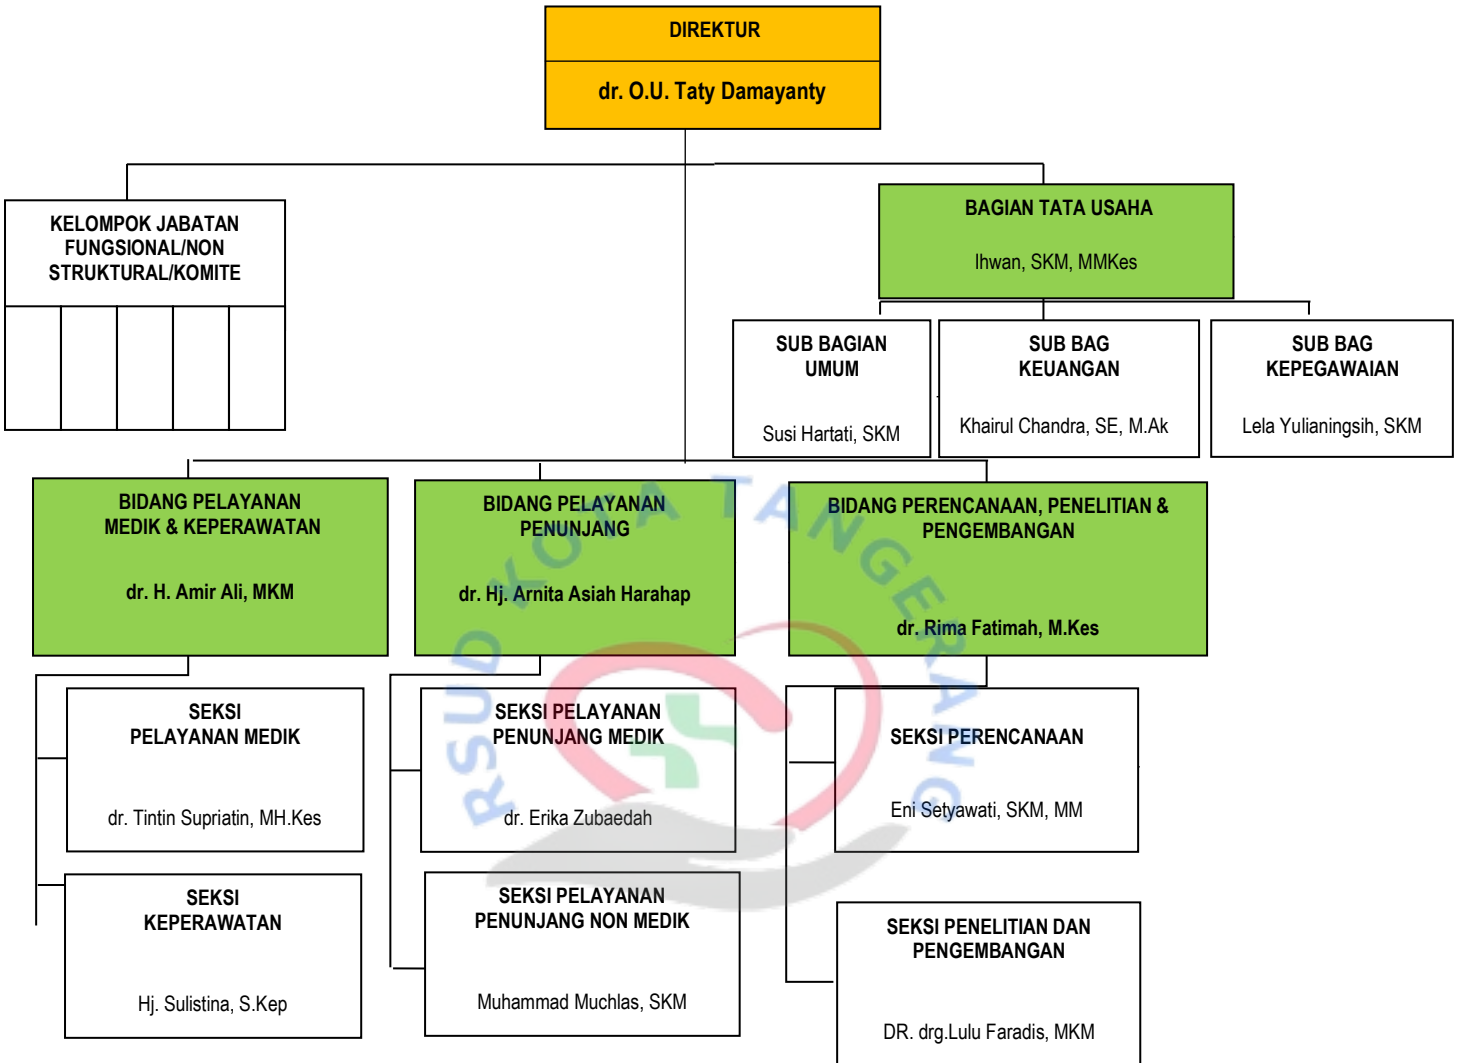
DIREKTUR

dr. O.U. Taty Damayanty

KELOMPOK JABATAN FUNGSIONAL/NON STRUKTURAL/KOMITE

BAGIAN TATA USAHA

Ihwan, SKM, MMKes

SUB BAGIAN UMUM

Susi Hartati, SKM

SUB BAG KEUANGAN

Khairul Chandra, SE, M.Ak

SUB BAG KEPEGAWAIAN

Lela Yulianingsih, SKM

BIDANG PELAYANAN MEDIK & KEPERAWATAN

dr. H. Amir Ali, MKM

BIDANG PELAYANAN PENUNJANG

dr. Hj. Arnita Asiah Harahap

BIDANG PERENCANAAN, PENELITIAN & PENGEMBANGAN

dr. Rima Fatimah, M.Kes

SEKSI PELAYANAN MEDIK

dr. Tintin Supriatin, MH.Kes

SEKSI PELAYANAN PENUNJANG MEDIK

dr. Erika Zubaedah

SEKSI PERENCANAAN

Eni Setyawati, SKM, MM

SEKSI KEPERAWATAN

Hj. Sulistina, S.Kep

SEKSI PELAYANAN PENUNJANG NON MEDIK

Muhammad Muchlas, SKM

SEKSI PENELITIAN DAN PENGEMBANGAN

DR. drg.Lulu Faradis, MKM

RSUD KOTA TANGERANG